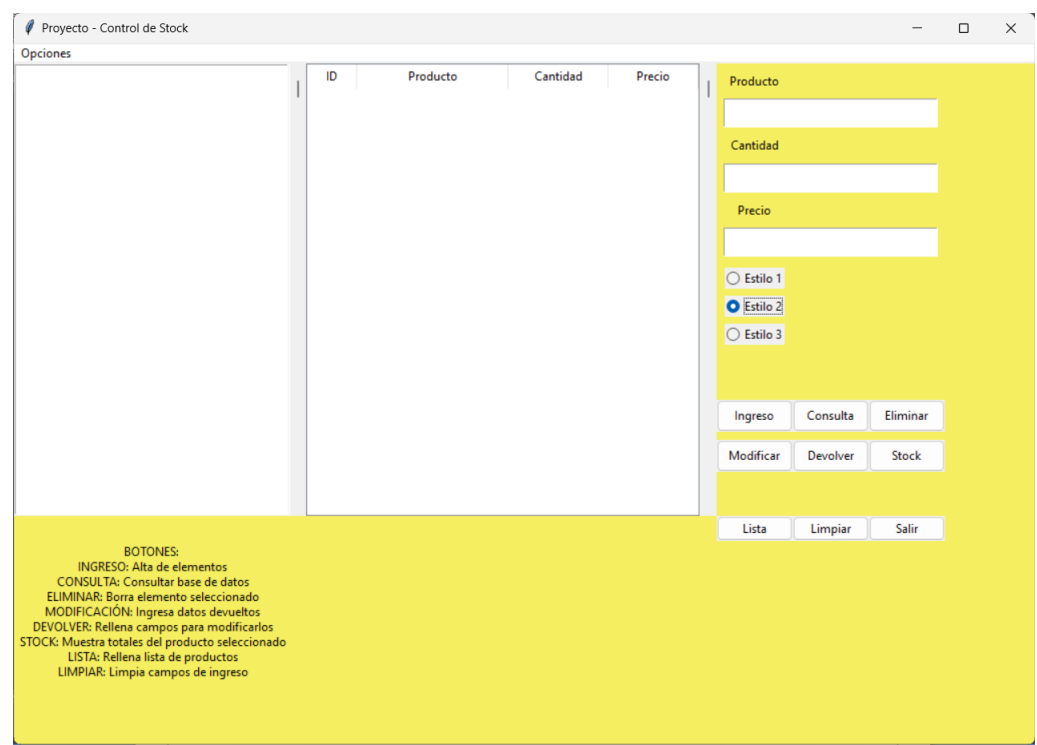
Proyecto - Control de Stock

Opciones

| ID | Producto | Cantidad | Precio |
|---|---|---|---|

Producto

Cantidad

Precio

Estilo 1

Estilo 2

Estilo 3

Ingreso Consulta Eliminar

Modificar Devolver Stock

Lista Limpiar Salir

BOTONES:
INGRESO: Alta de elementos
CONSULTA: Consultar base de datos
ELIMINAR: Borra elemento seleccionado
MODIFICACIÓN: Ingresa datos devueltos
DEVOLVER: Rellena campos para modificarlos
STOCK: Muestra totales del producto seleccionado
LISTA: Rellena lista de productos
LIMPIAR: Limpia campos de ingreso